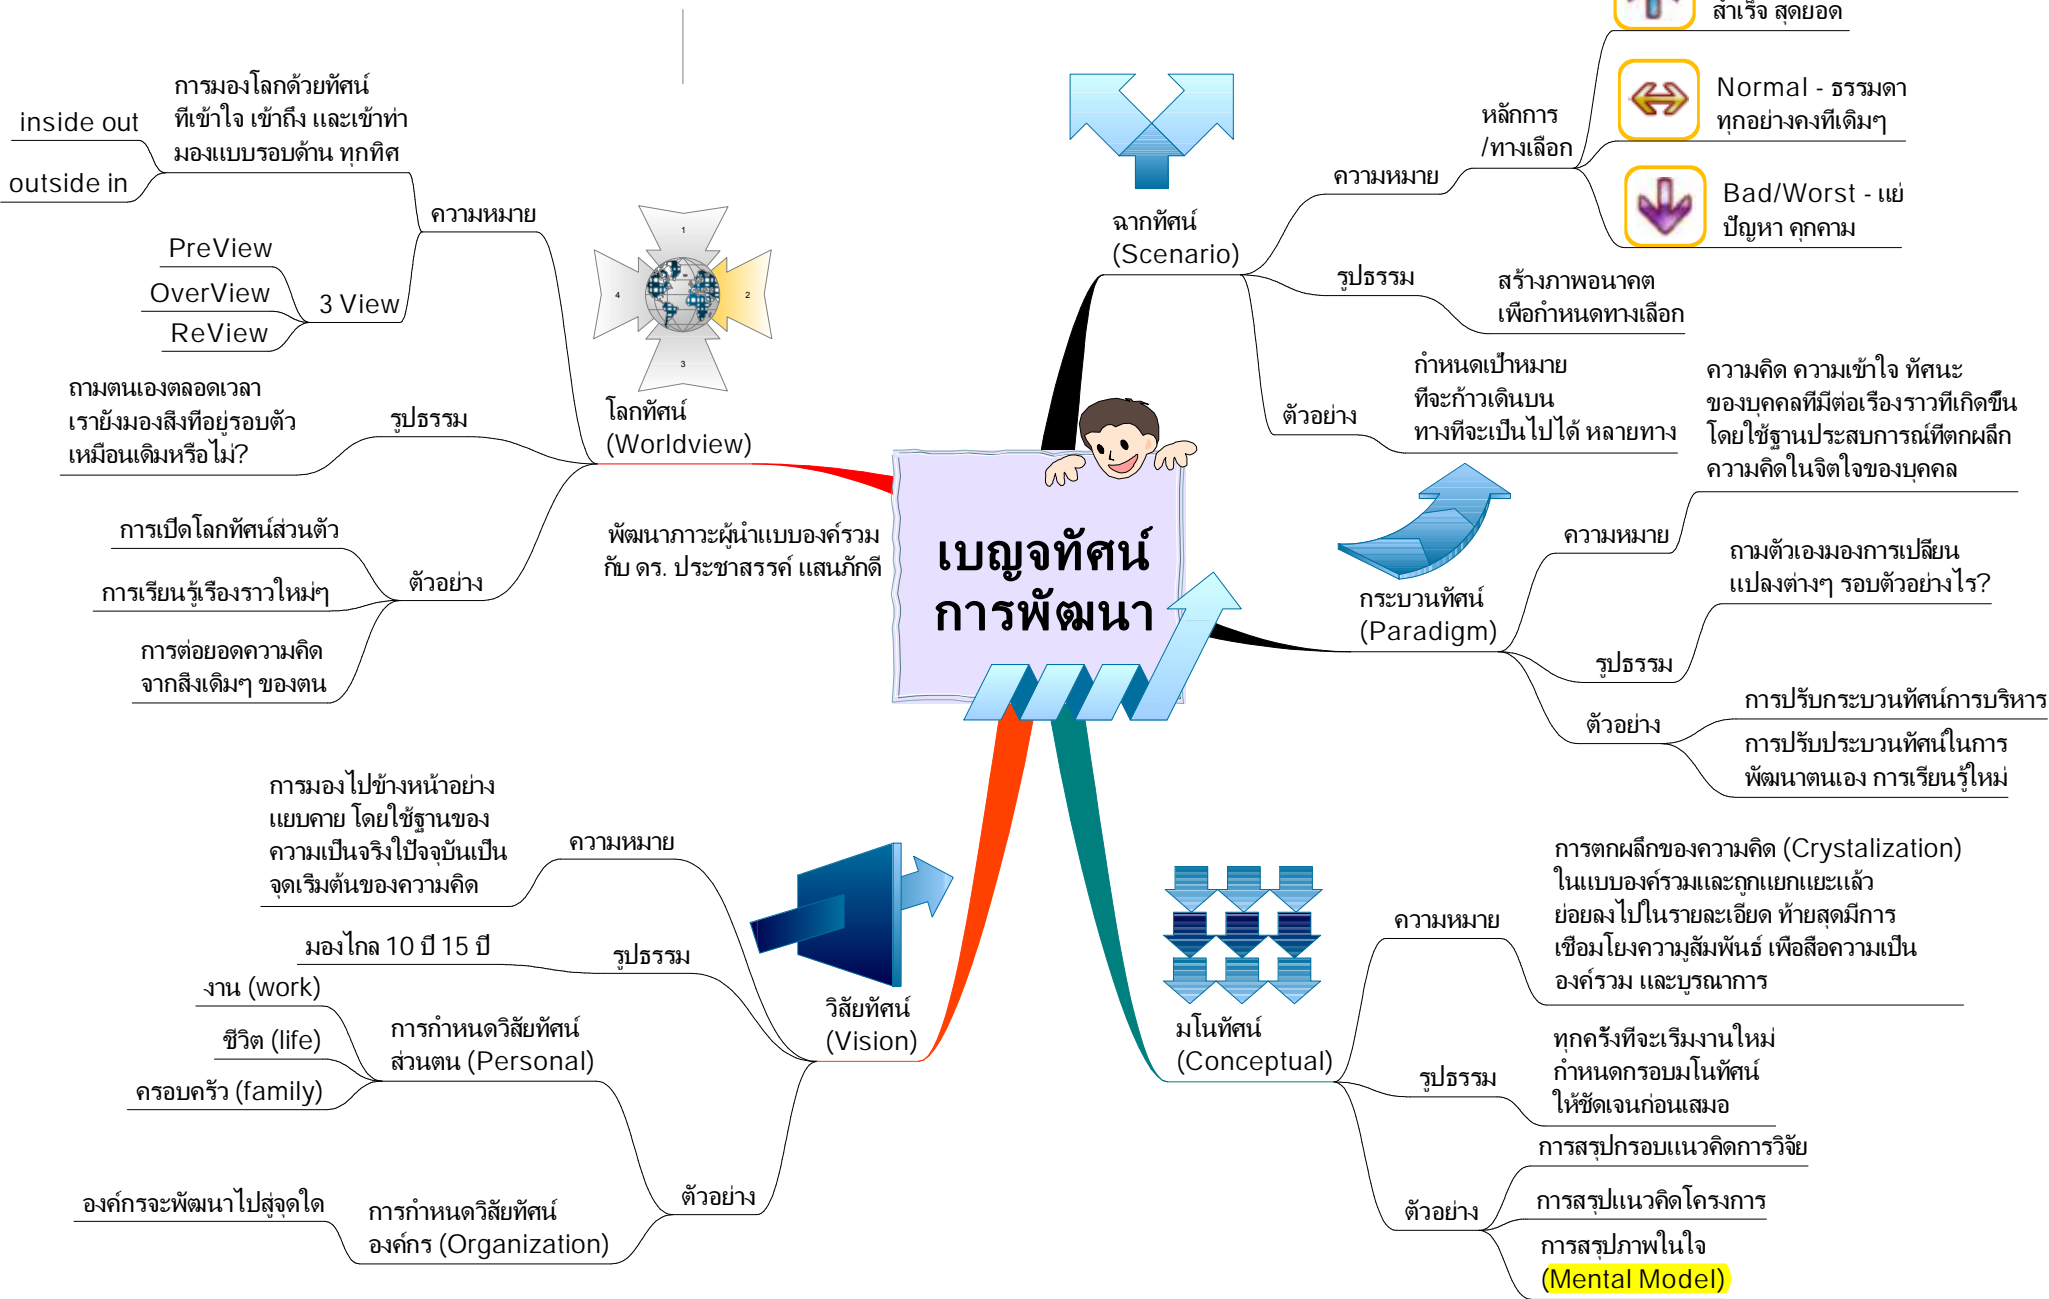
เบญจทัศน์
การพัฒนา

พัฒนาภาวะผู้นำแบบองค์รวม
กับ ดร. ประชาสรรค์ แสนภักดี

โลกทัศน์
(Worldview)

ความหมาย
การมองโลกด้วยทัศน์ ที่เข้าใจ เข้าถึง และเข้าท่า มองแบบรอบด้าน ทุกทิศ
inside out
outside in
3 View
PreView
OverView
ReView

รูปธรรม
ถามตนเองตลอดเวลา เรายังมองสิ่งที่อยู่รอบตัว เหมือนเดิมหรือไม่?

ตัวอย่าง
การเปิดโลกทัศน์ส่วนตัว
การเรียนรู้เรื่องราวใหม่ๆ
การต่อยอดความคิด จากสิ่งเดิมๆ ของตน

1
2
3
4

ฉากทัศน์
(Scenario)

ความหมาย
หลักการ
/ทางเลือก
สำเร็จ สุดยอด
Normal - ธรรมดา
ทุกอย่างคงที่เดิมๆ
Bad/Worst - แย่
ปัญหา คุกคาม

รูปธรรม
สร้างภาพอนาคต เพื่อกำหนดทางเลือก

ตัวอย่าง
กำหนดเป้าหมาย ที่จะก้าวเดินบน ทางที่จะเป็นไปได้ หลายทาง

กระบวนทัศน์
(Paradigm)

ความหมาย
ความคิด ความเข้าใจ ทัศนะ ของบุคคลที่มีต่อเรื่องราวที่เกิดขึ้น โดยใช้ฐานประสบการณ์ที่ตกผลึก ความคิดในจิตใจของบุคคล

รูปธรรม
ถามตัวเองมองการเปลี่ยน แปลงต่างๆ รอบตัวอย่างไร?

ตัวอย่าง
การปรับกระบวนทัศน์การบริหาร
การปรับประบวนทัศน์ในการ พัฒนาตนเอง การเรียนรู้ใหม่

วิสัยทัศน์
(Vision)

ความหมาย
การมองไปข้างหน้าอย่าง แยบคาย โดยใช้ฐานของ ความเป็นจริงไปัจจุบันเป็น จุดเริ่มต้นของความคิด

รูปธรรม
มองไกล 10 ปี 15 ปี

ตัวอย่าง
การกำหนดวิสัยทัศน์ ส่วนตน (Personal)
งาน (work)
ชีวิต (life)
ครอบครัว (family)
การกำหนดวิสัยทัศน์ องค์กร (Organization)
องค์กรจะพัฒนาไปสู่จุดใด

มโนทัศน์
(Conceptual)

ความหมาย
การตกผลึกของความคิด (Crystalization) ในแบบองค์รวมและถูกแยกแยะแล้ว ย่อยลงไปในรายละเอียด ท้ายสุดมีการ เชื่อมโยงความสัมพันธ์ เพื่อสื่อความเป็น องค์รวม และบูรณาการ

รูปธรรม
ทุกครั้งที่จะเริ่มงานใหม่ กำหนดกรอบมโนทัศน์ ให้ชัดเจนก่อนเสมอ

ตัวอย่าง
การสรุปกรอบแนวคิดการวิจัย
การสรุปแนวคิดโครงการ
การสรุปภาพในใจ
(Mental Model)